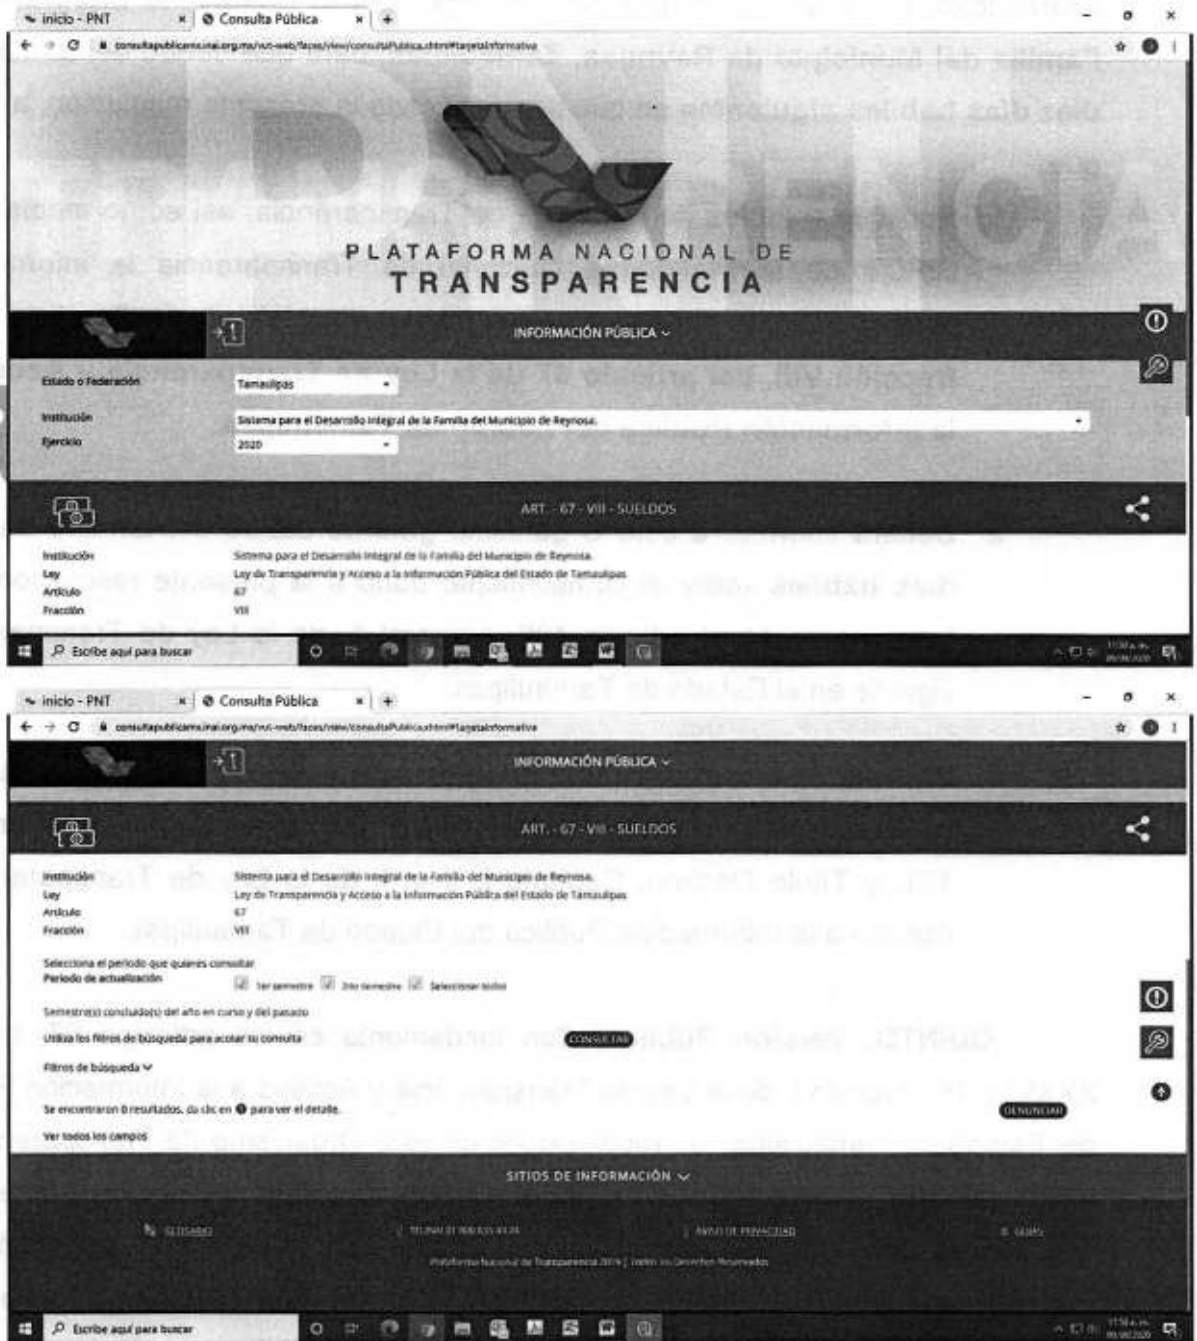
inicio - PNT | Consulta Pública

consultapublicamx.inai.org.mx/vut-web/faces/view/consultaPublica.xhtml#tarjetaInformativa

PLATAFORMA NACIONAL DE
TRANSPARENCIA

INFORMACIÓN PÚBLICA

Estado o Federación: Tamaulipas
Institución: Sistema para el Desarrollo Integral de la Familia del Municipio de Reynosa.
Ejercicio: 2020

ART. - 67 - VIII - SUELDOS

Institución: Sistema para el Desarrollo Integral de la Familia del Municipio de Reynosa.
Ley: Ley de Transparencia y Acceso a la Información Pública del Estado de Tamaulipas
Artículo: 67
Fracción: VIII

Escribe aquí para buscar

inicio - PNT | Consulta Pública

consultapublicamx.inai.org.mx/vut-web/faces/view/consultaPublica.xhtml#tarjetaInformativa

INFORMACIÓN PÚBLICA

ART. - 67 - VIII - SUELDOS

Institución: Sistema para el Desarrollo Integral de la Familia del Municipio de Reynosa.
Ley: Ley de Transparencia y Acceso a la Información Pública del Estado de Tamaulipas
Artículo: 67
Fracción: VIII

Selecciona el periodo que quieres consultar
Periodo de actualización
1er semestre 2do semestre Seleccionar todos

Semestre(s) concluido(s) del año en curso y del pasado

Utiliza los filtros de búsqueda para acotar tu consulta CONSULTAR

Filtros de búsqueda

Se encontraron 0 resultados, da clic en ❶ para ver el detalle.

DENUNCIAR

Ver todos los campos

SITIOS DE INFORMACIÓN

GLOSARIO | TELINAI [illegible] | AVISO DE PRIVACIDAD | GUÍAS

Plataforma Nacional de Transparencia 2019 | Todos los Derechos Reservados

Escribe aquí para buscar